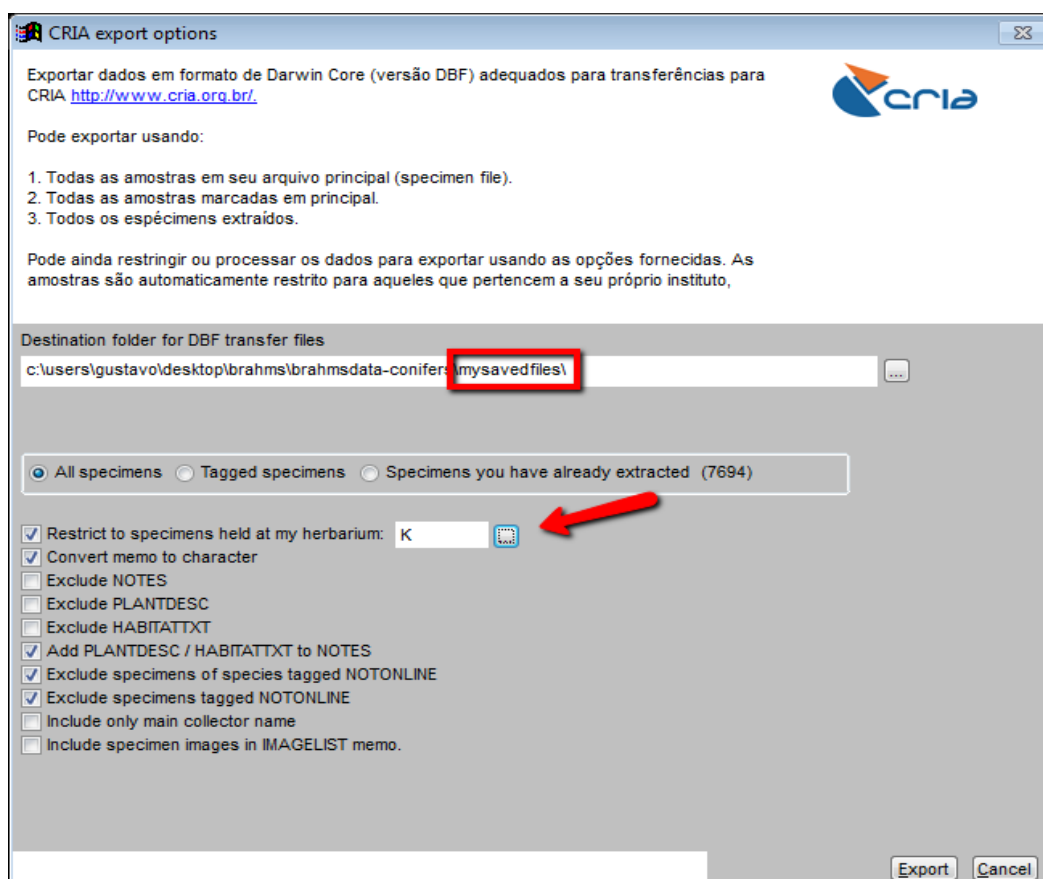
CRIA export options

Exportar dados em formato de Darwin Core (versão DBF) adequados para transferências para CRIA http://www.cria.org.br/.

Pode exportar usando:

1. Todas as amostras em seu arquivo principal (specimen file).
2. Todas as amostras marcadas em principal.
3. Todos os espécimens extraídos.

Pode ainda restringir ou processar os dados para exportar usando as opções fornecidas. As amostras são automaticamente restrito para aqueles que pertencem a seu próprio instituto,

cria

Destination folder for DBF transfer files
c:\users\gustavo\desktop\brahms\brahmsdata-conifers\mysavedfiles\

...

All specimens
Tagged specimens
Specimens you have already extracted (7694)

Restrict to specimens held at my herbarium: K
Convert memo to character
Exclude NOTES
Exclude PLANTDESC
Exclude HABITATTXT
Add PLANTDESC / HABITATTXT to NOTES
Exclude specimens of species tagged NOTONLINE
Exclude specimens tagged NOTONLINE
Include only main collector name
Include specimen images in IMAGELIST memo.

Export
Cancel